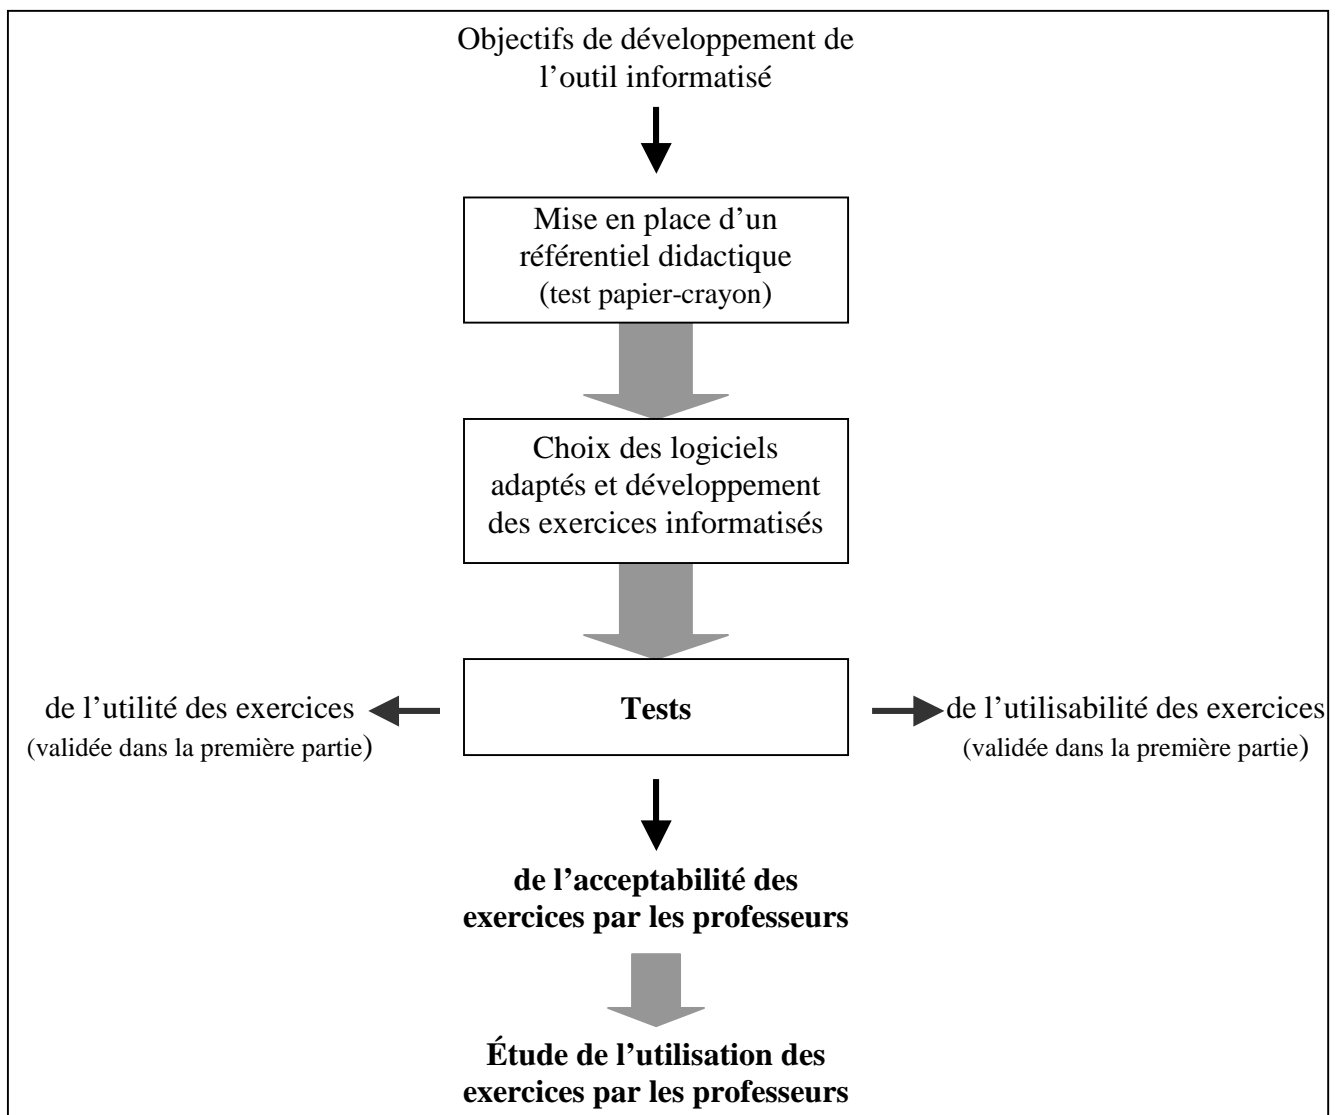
Objectifs de développement de l'outil informatisé

Mise en place d'un référentiel didactique (test papier-crayon)

Choix des logiciels adaptés et développement des exercices informatisés

de l'utilité des exercices
(validée dans la première partie)

**Tests**

de l'utilisabilité des exercices
(validée dans la première partie)

**de l'acceptabilité des exercices par les professeurs**

**Étude de l'utilisation des exercices par les professeurs**